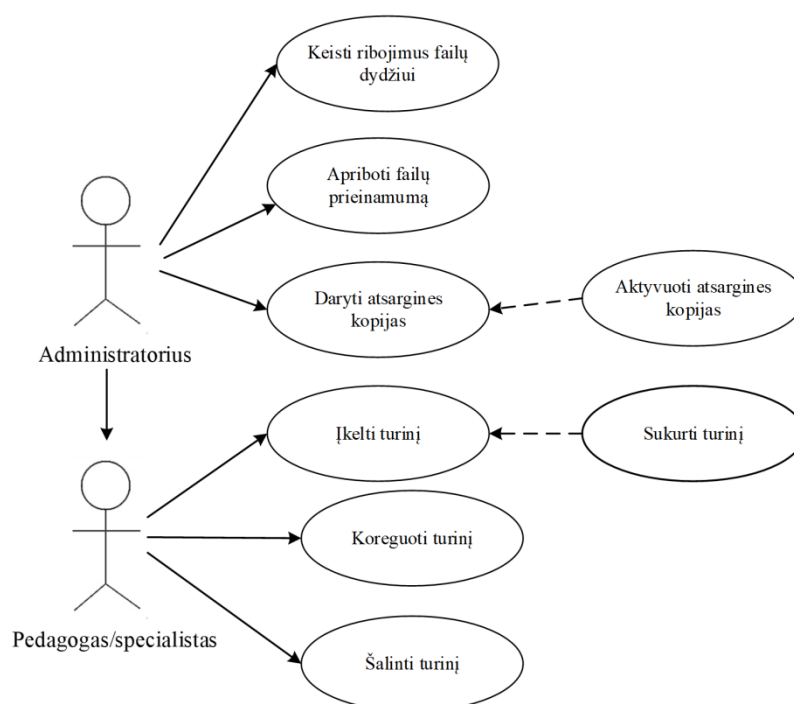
Keisti ribojimus failų dydžiui

Apriboti failų prieinamumą

Daryti atsargines kopijas

Aktyvuoti atsargines kopijas

Administratorius

Įkelti turinį

Sukurti turinį

Koreguoti turinį

Pedagogas/specialistas

Šalinti turinį